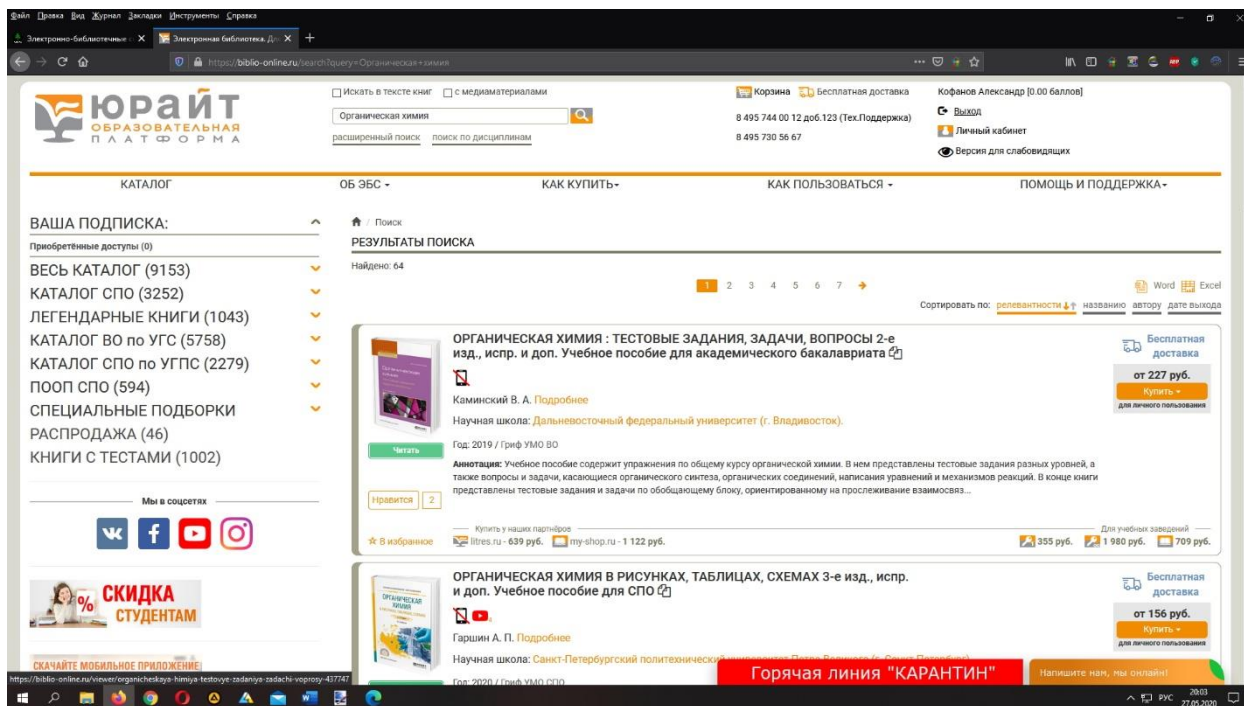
Файл Правка Вид Журнал Закладки Инструменты Справка

Электронно-библиотечные с... Электронная библиотека. Д...

https://biblio-online.ru/search?query=Органическая+химия

ЮРАЙТ
ОБРАЗОВАТЕЛЬНАЯ ПЛАТФОРМА

Искать в тексте книг   с медиаматериалами
Органическая химия
расширенный поиск   поиск по дисциплинам

Корзина   Бесплатная доставка
8 495 744 00 12 доб.123 (Тех.Поддержка)
8 495 730 56 67

Кофанов Александр [0.00 баллов]
Выход
Личный кабинет
Версия для слабовидящих

КАТАЛОГ   ОБ ЭБС   КАК КУПИТЬ   КАК ПОЛЬЗОВАТЬСЯ   ПОМОЩЬ И ПОДДЕРЖКА

ВАША ПОДПИСКА:
Приобретённые доступы (0)
ВЕСЬ КАТАЛОГ (9153)
КАТАЛОГ СПО (3252)
ЛЕГЕНДАРНЫЕ КНИГИ (1043)
КАТАЛОГ ВО по УГС (5758)
КАТАЛОГ СПО по УГПС (2279)
ПООП СПО (594)
СПЕЦИАЛЬНЫЕ ПОДБОРКИ
РАСПРОДАЖА (46)
КНИГИ С ТЕСТАМИ (1002)

Мы в соцсетях

СКИДКА СТУДЕНТАМ

СКАЧАЙТЕ МОБИЛЬНОЕ ПРИЛОЖЕНИЕ

Поиск
РЕЗУЛЬТАТЫ ПОИСКА
Найдено: 64

1 2 3 4 5 6 7

Word Excel
Сортировать по: релевантности названию автору дате выхода

ОРГАНИЧЕСКАЯ ХИМИЯ : ТЕСТОВЫЕ ЗАДАНИЯ, ЗАДАЧИ, ВОПРОСЫ 2-е изд., испр. и доп. Учебное пособие для академического бакалавриата
Каминский В. А. Подробнее
Научная школа: Дальневосточный федеральный университет (г. Владивосток).
Год: 2019 / Гриф УМО ВО
Аннотация: Учебное пособие содержит упражнения по общему курсу органической химии. В нем представлены тестовые задания разных уровней, а также вопросы и задачи, касающиеся органического синтеза, органических соединений, написания уравнений и механизмов реакций. В конце книги представлены тестовые задания и задачи по обобщающему блоку, ориентированному на прослеживание взаимосвяз...
Читать
Нравится 2
В избранное
Купить у наших партнёров
litres.ru - 639 руб.   my-shop.ru - 1 122 руб.
Бесплатная доставка
от 227 руб.
Купить
для личного пользования
Для учебных заведений
355 руб.   1 980 руб.   709 руб.

ОРГАНИЧЕСКАЯ ХИМИЯ В РИСУНКАХ, ТАБЛИЦАХ, СХЕМАХ 3-е изд., испр. и доп. Учебное пособие для СПО
Гаршин А. П. Подробнее
Научная школа: Санкт-Петербургский политехнический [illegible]
Год: 2020 / Гриф УМО СПО
Бесплатная доставка
от 156 руб.
Купить
для личного пользования

Горячая линия "КАРАНТИН"
Напишите нам, мы онлайн!

https://biblio-online.ru/viewer/organicheskaya-himiya-testovye-zadaniya-zadachi-voprosy-437747

РУС 20:03 27.05.2020